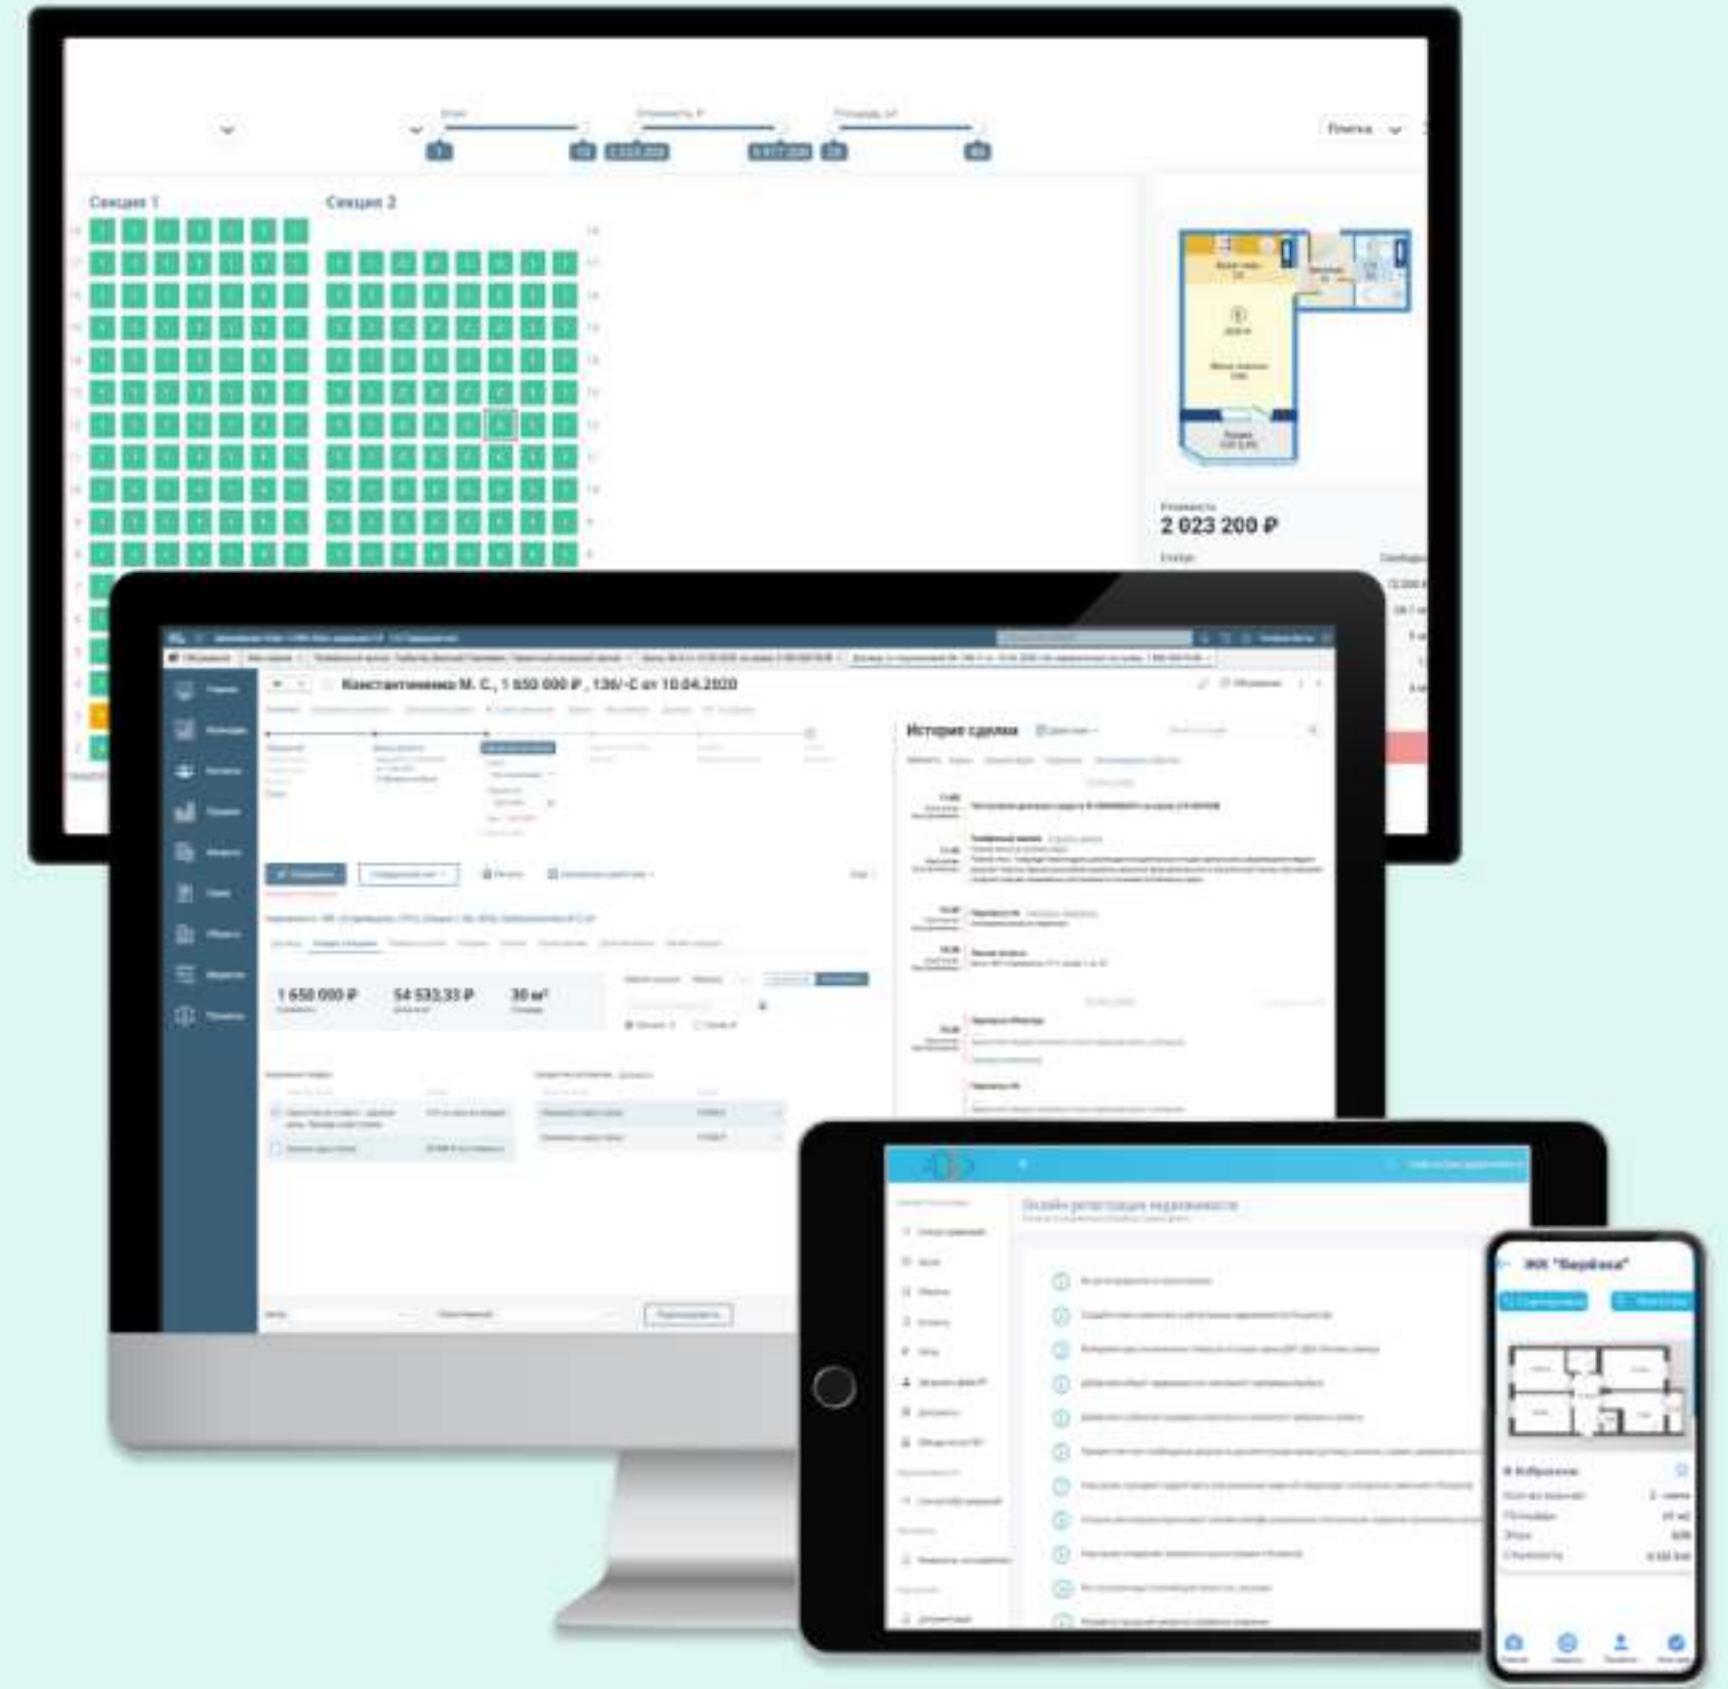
Этаж

Стоимость ₽

Площадь м²

Плитка

Секция 1

Секция 2

Стоимость
2 023 200 ₽

Константиненко М. С., 1 650 000 ₽, 136/-С от 10.04.2020

История сделки

1 650 000 ₽

54 533,33 ₽

30 м²

Онлайн-регистрация недвижимости

ЖК "Барбарис"